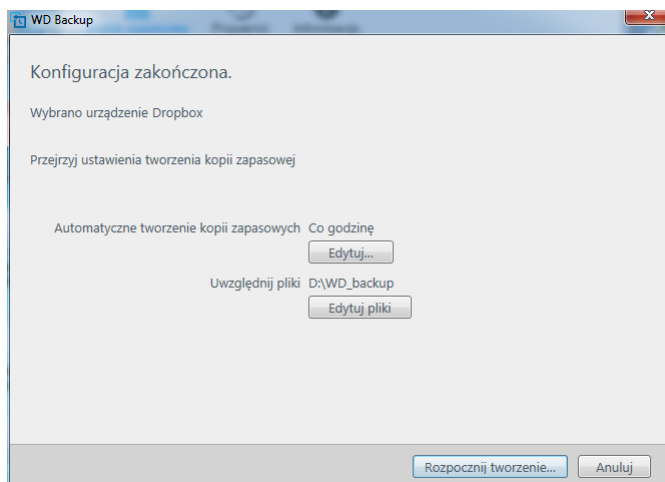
WD Backup

Konfiguracja zakończona.

Wybrano urządzenie Dropbox

Przejrzyj ustawienia tworzenia kopii zapasowej

Automatyczne tworzenie kopii zapasowych Co godzinę

Edytuj...

Uwzględnij pliki D:\WD_backup

Edytuj pliki

Rozpocznij tworzenie...

Anuluj